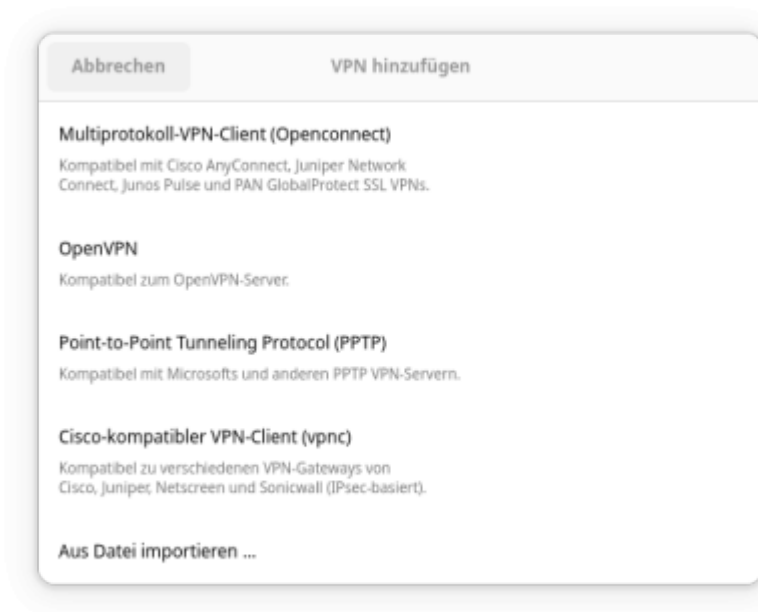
Abbrechen

VPN hinzufügen

Multiprotokoll-VPN-Client (Openconnect)

Kompatibel mit Cisco AnyConnect, Juniper Network Connect, Junos Pulse und PAN GlobalProtect SSL VPNs.

OpenVPN

Kompatibel zum OpenVPN-Server.

Point-to-Point Tunneling Protocol (PPTP)

Kompatibel mit Microsofts und anderen PPTP VPN-Servern.

Cisco-kompatibler VPN-Client (vpnc)

Kompatibel zu verschiedenen VPN-Gateways von Cisco, Juniper, Netscreen und Sonicwall (IPsec-basiert).

Aus Datei importieren …